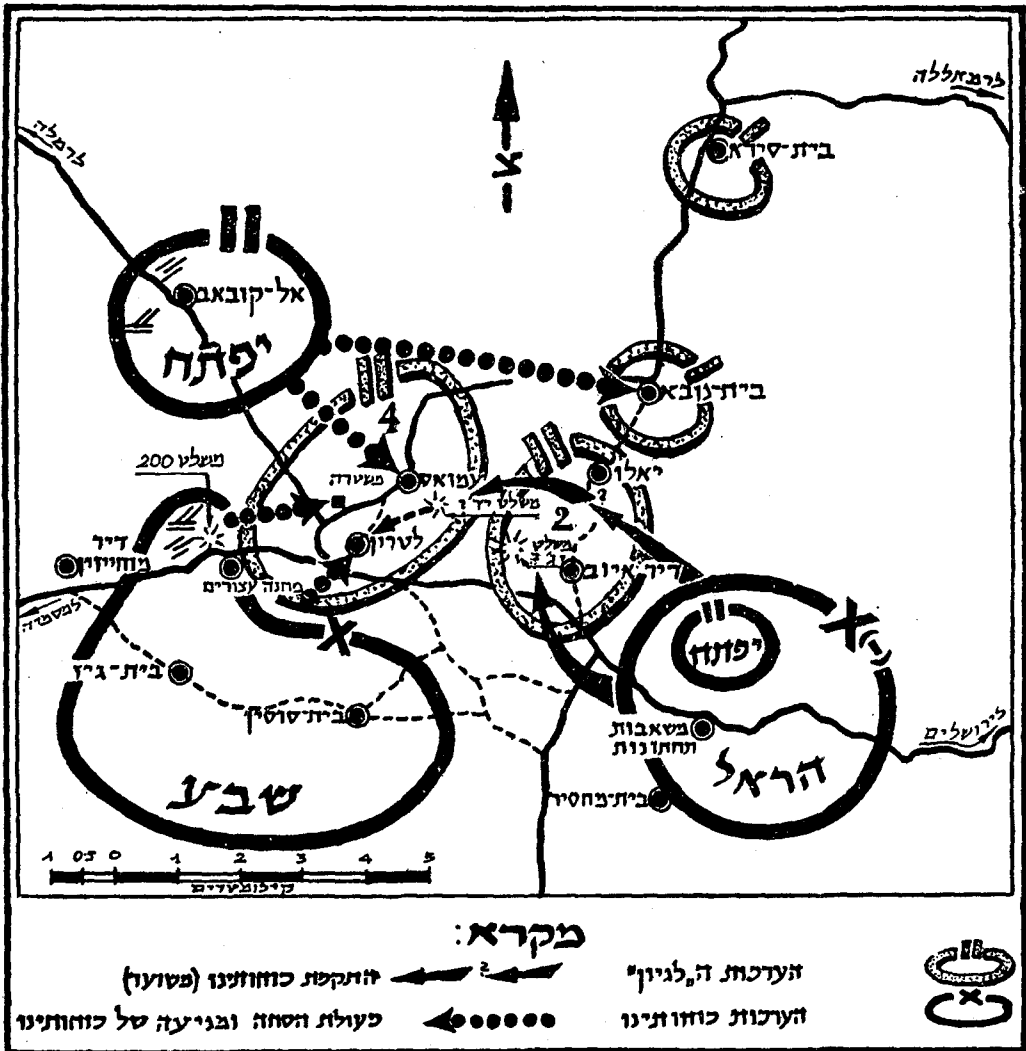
לרמאללה

לרמלה

צ

בית-סירא

אל-קובאב

יפתח

II

בית-נובא

4

עמואס

משטרה

משלט 200

משלט ריד 1

2

יאלו

דיר מוחיזין

לטרון

מחנה עצורים

משלט

דיר איוב

II

יפתח

X

X

לגדרה

בית-ג'יז

בית-סוסין

משאבות והתחנות

לירושלים

הראל

שבע

בית-מחסיר

1 0.5 0 1 2 3 4 5

קילומטרים

מקרא:

הערכות ה„לגיון"

הערכות כוחותינו

התקפת כוחותינו (מטועו)

פעולת הסחה ובגיעה של כוחותינו